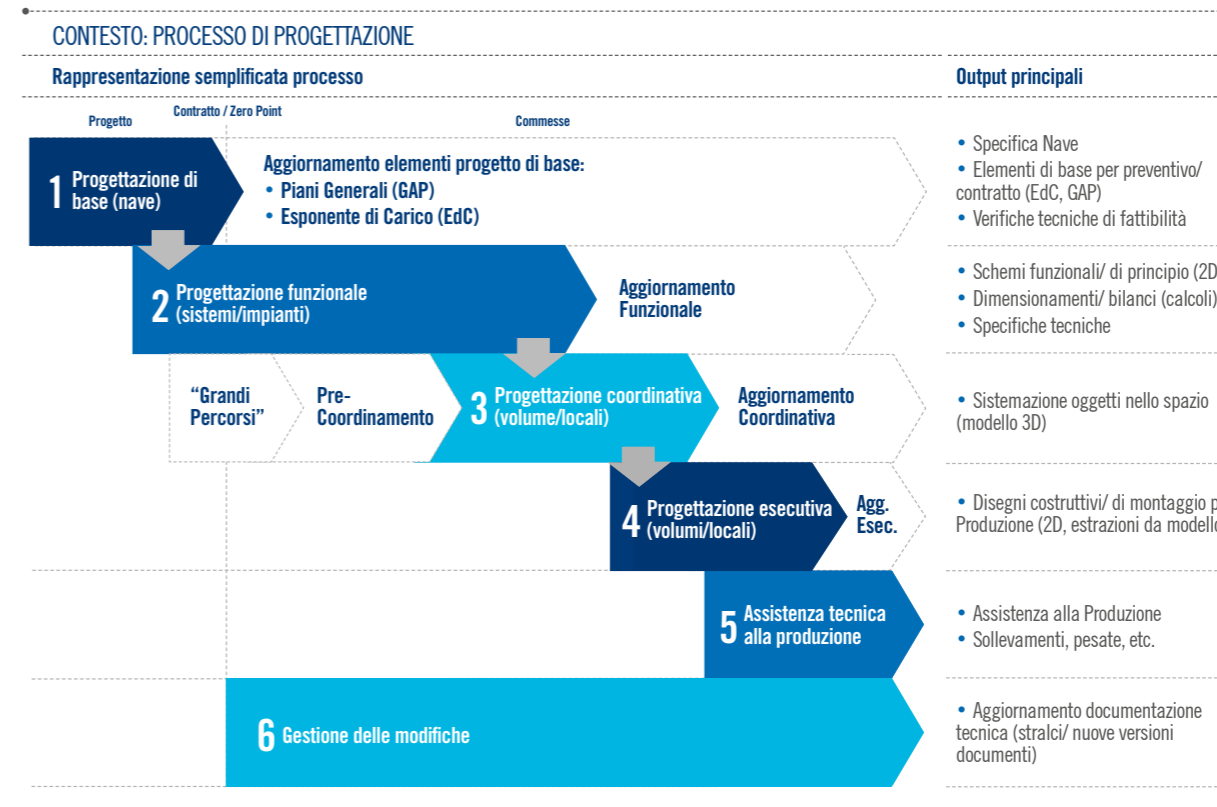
CONTESTO: PROCESSO DI PROGETTAZIONE

Rappresentazione semplificata processo

Output principali

Progetto

Contratto / Zero Point

Commesse

1 Progettazione di base (nave)

Aggiornamento elementi progetto di base:
• Piani Generali (GAP)
• Esponente di Carico (EdC)

• Specifica Nave
• Elementi di base per preventivo/ contratto (EdC, GAP)
• Verifiche tecniche di fattibilità

2 Progettazione funzionale (sistemi/impianti)

Aggiornamento Funzionale

• Schemi funzionali/ di principio (2D
• Dimensionamenti/ bilanci (calcoli)
• Specifiche tecniche

"Grandi Percorsi"

Pre-Coordinamento

3 Progettazione coordinativa (volume/locali)

Aggiornamento Coordinativa

• Sistemazione oggetti nello spazio (modello 3D)

4 Progettazione esecutiva (volumi/locali)

Agg. Esec.

• Disegni costruttivi/ di montaggio p Produzione (2D, estrazioni da modello

5 Assistenza tecnica alla produzione

• Assistenza alla Produzione
• Sollevamenti, pesate, etc.

6 Gestione delle modifiche

• Aggiornamento documentazione tecnica (stralci/ nuove versioni documenti)